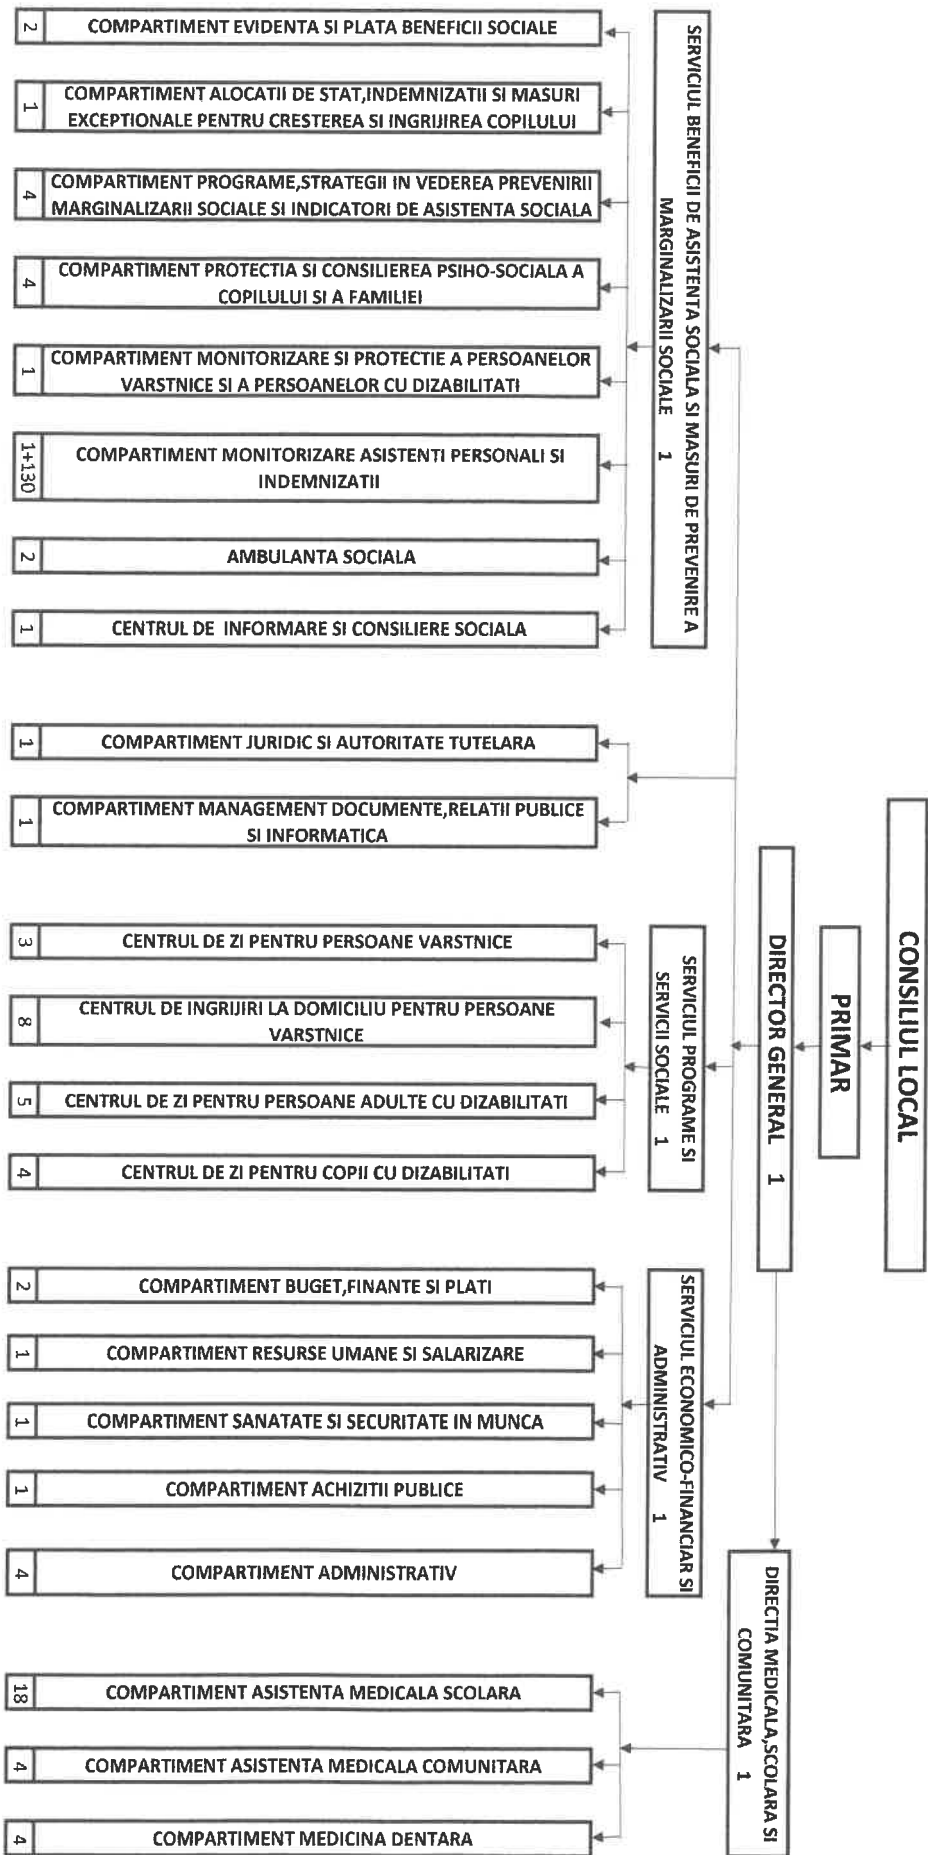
CONSILIUL LOCAL

PRIMAR

DIRECTOR GENERAL 1

SERVICIUL BENEFICII DE ASISTENTA SOCIALA SI MASURI DE PREVENIRE A MARGINALIZARII SOCIALE 1

2 COMPARTIMENT EVIDENTA SI PLATA BENEFICII SOCIALE

1 COMPARTIMENT ALOCATII DE STAT,INDEMNIZATII SI MASURI EXCEPTIONALE PENTRU CRESTEREA SI INGRIJIREA COPILULUI

4 COMPARTIMENT PROGRAME,STRATEGII IN VEDEREA PREVENIRII MARGINALIZARII SOCIALE SI INDICATORI DE ASISTENTA SOCIALA

4 COMPARTIMENT PROTECTIA SI CONSILIEREA PSIHO-SOCIALA A COPILULUI SI A FAMILIEI

1 COMPARTIMENT MONITORIZARE SI PROTECTIE A PERSOANELOR VARSTNICE SI A PERSOANELOR CU DIZABILITATI

1+130 COMPARTIMENT MONITORIZARE ASISTENTI PERSONALI SI INDEMNIZATII

2 AMBULANTA SOCIALA

1 CENTRUL DE INFORMARE SI CONSILIERE SOCIALA

1 COMPARTIMENT JURIDIC SI AUTORITATE TUTELARA

1 COMPARTIMENT MANAGEMENT DOCUMENTE,RELATII PUBLICE SI INFORMATICA

SERVICIUL PROGRAME SI SERVICII SOCIALE 1

3 CENTRUL DE ZI PENTRU PERSOANE VARSTNICE

8 CENTRUL DE INGRIJIRI LA DOMICILIU PENTRU PERSOANE VARSTNICE

5 CENTRUL DE ZI PENTRU PERSOANE ADULTE CU DIZABILITATI

4 CENTRUL DE ZI PENTRU COPII CU DIZABILITATI

SERVICIUL ECONOMICO-FINANCIAR SI ADMINISTRATIV 1

2 COMPARTIMENT BUGET,FINANTE SI PLATI

1 COMPARTIMENT RESURSE UMANE SI SALARIZARE

1 COMPARTIMENT SANATATE SI SECURITATE IN MUNCA

1 COMPARTIMENT ACHIZITII PUBLICE

4 COMPARTIMENT ADMINISTRATIV

DIRECTIA MEDICALA,SCOLARA SI COMUNITARA 1

18 COMPARTIMENT ASISTENTA MEDICALA SCOLARA

4 COMPARTIMENT ASISTENTA MEDICALA COMUNITARA

4 COMPARTIMENT MEDICINA DENTARA